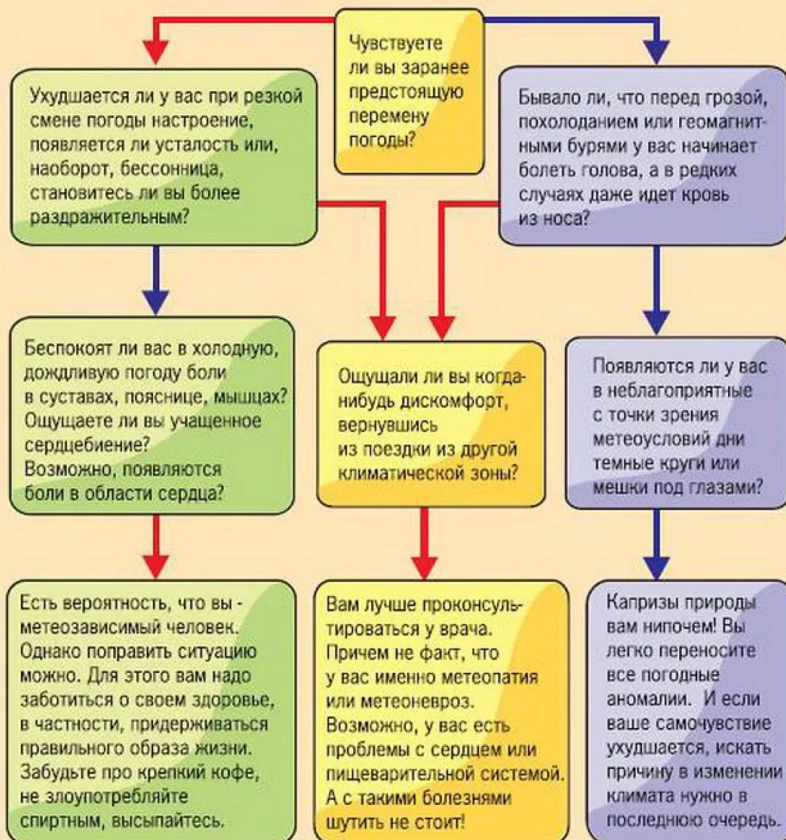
Чувствуете ли вы заранее предстоящую перемену погоды?

Ухудшается ли у вас при резкой смене погоды настроение, появляется ли усталость или, наоборот, бессонница, становитесь ли вы более раздражительным?

Бывало ли, что перед грозой, похолоданием или геомагнитными бурями у вас начинает болеть голова, а в редких случаях даже идет кровь из носа?

Беспокоят ли вас в холодную, дождливую погоду боли в суставах, пояснице, мышцах? Ощущаете ли вы учащенное сердцебиение? Возможно, появляются боли в области сердца?

Ощущали ли вы когда-нибудь дискомфорт, вернувшись из поездки из другой климатической зоны?

Появляются ли у вас в неблагоприятные с точки зрения метеоусловий дни темные круги или мешки под глазами?

Есть вероятность, что вы - метеозависимый человек. Однако поправить ситуацию можно. Для этого вам надо заботиться о своем здоровье, в частности, придерживаться правильного образа жизни. Забудьте про крепкий кофе, не злоупотребляйте спиртным, высыпайтесь.

Вам лучше проконсультироваться у врача. Причем не факт, что у вас именно метеопатия или метеоневроз. Возможно, у вас есть проблемы с сердцем или пищеварительной системой. А с такими болезнями шутить не стоит!

Капризы природы вам нипочем! Вы легко переносите все погодные аномалии. И если ваше самочувствие ухудшается, искать причину в изменении климата нужно в последнюю очередь.